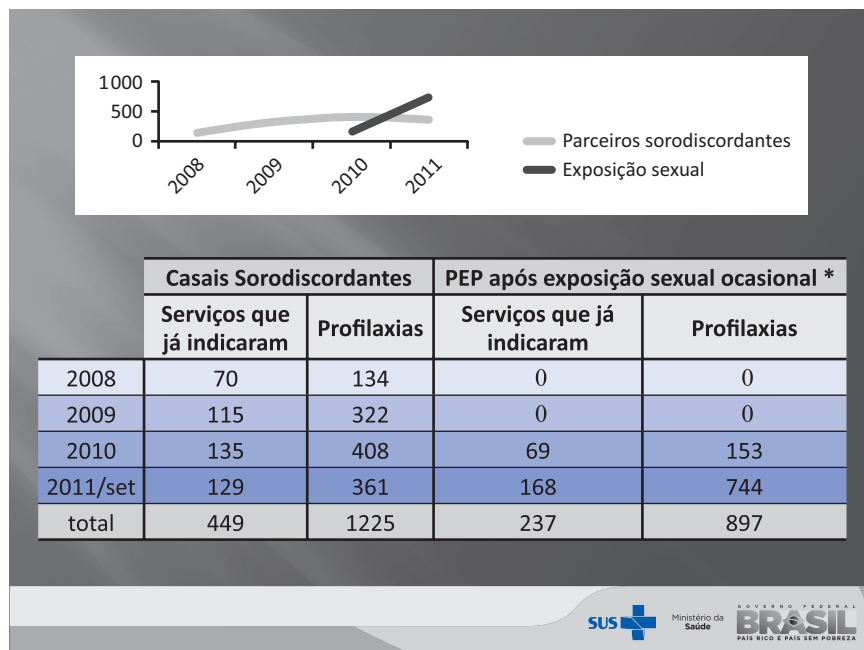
1000
500
0
2008
2009
2010
2011
Parceiros sorodiscordantes
Exposição sexual

| | Casais Sorodiscordantes | | PEP após exposição sexual ocasional * | |
|---|---|---|---|---|
| | Serviços que já indicaram | Profilaxias | Serviços que já indicaram | Profilaxias |
| 2008 | 70 | 134 | 0 | 0 |
| 2009 | 115 | 322 | 0 | 0 |
| 2010 | 135 | 408 | 69 | 153 |
| 2011/set | 129 | 361 | 168 | 744 |
| total | 449 | 1225 | 237 | 897 |

SUS
Ministério da Saúde
GOVERNO FEDERAL
BRASIL
PAÍS RICO É PAÍS SEM POBREZA